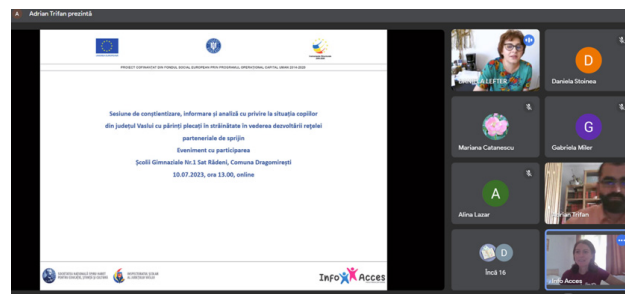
Adrian Trifan prezintă

PROIECT COFINANȚAT DIN FONDUL SOCIAL EUROPEAN PRIN PROGRAMUL OPERAȚIONAL CAPITAL UMAN 2014-2020

Sesiune de conștientizare, informare și analiză cu privire la situația copiilor din județul Vaslui cu părinți plecați în străinătate în vederea dezvoltării rețelei parteneriale de sprijin

Eveniment cu participarea

Școlii Gimnaziale Nr.1 Sat Rădeni, Comuna Dragomirești

10.07.2023, ora 13.00, online

InfoAcces

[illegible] LEFTER

D

Daniela Stoinea

Mariana Catanescu

G

Gabriela Miler

A

Alina Lazar

Adrian Trifan

D

Încă 16

Info Acces